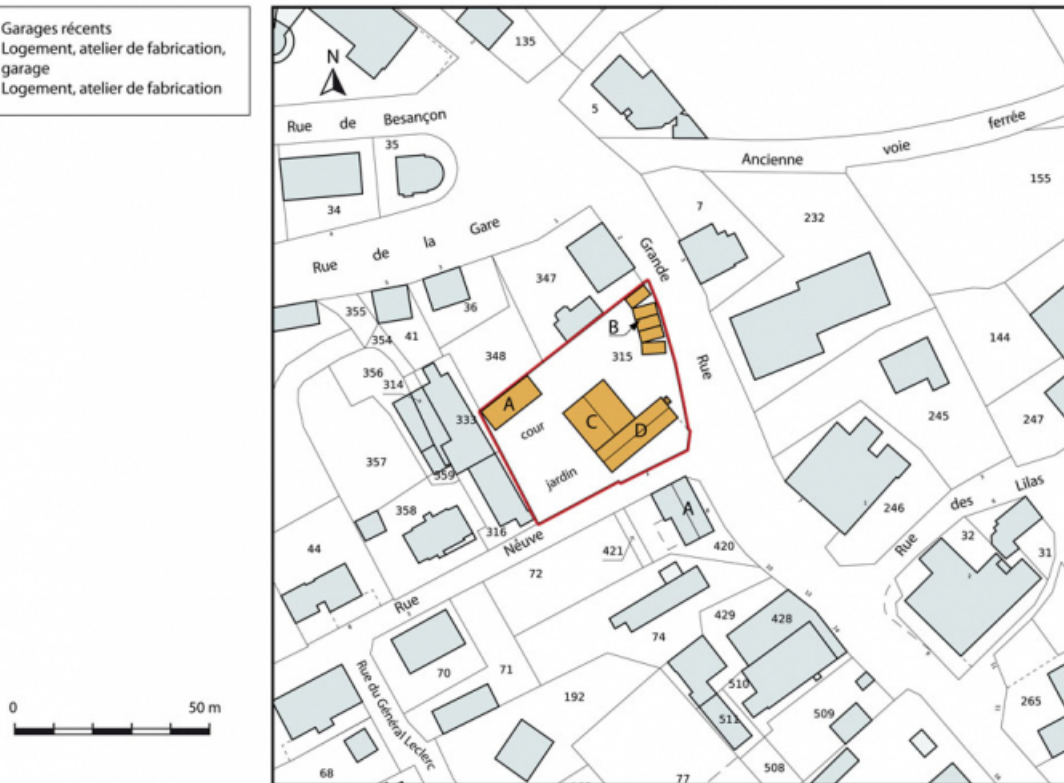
Garages récents
Logement, atelier de fabrication, garage
Logement, atelier de fabrication

0 50 m

N
135
5
Rue de Besançon
35
Ancienne voie ferrée
155
34
7
232
Rue de la Gare
Grande Rue
347
355
36
41
354
B
315
144
348
356
314
A
333
cour
C
D
245
247
357
jardin
359
246
des Lilas
358
A
Rue
32
316
31
44
Neuve
421
420
72
Rue
429
428
74
70
71
Rue du Général Leclerc
192
510
511
509
265
68
77
508